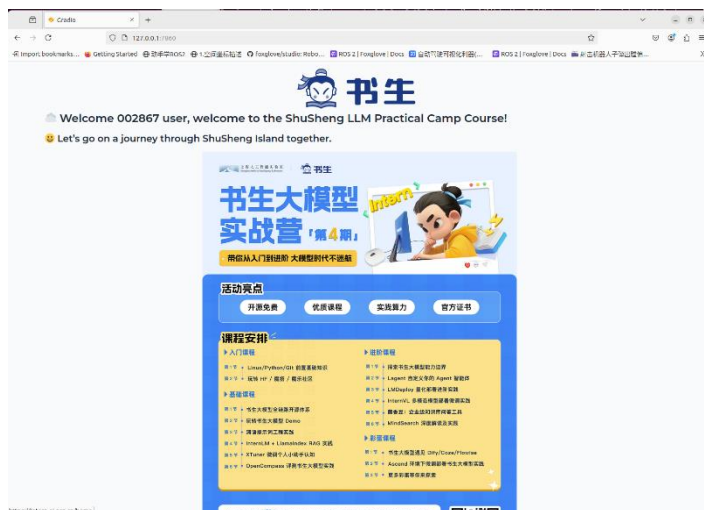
Gradio
127.0.0.1:7860
Import bookmarks... Getting Started 动手学ROS2 1.立项基础知识 foxglove/studio: Robo... ROS 2 | Foxglove | Docs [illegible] ROS 2 | Foxglove | Docs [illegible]

书生

Welcome 002867 user, welcome to the ShuSheng LLM Practical Camp Course!

Let's go on a journey through ShuSheng Island together.

书生

书生大模型实战营「第4期」

InternLM

带你从入门到进阶 大模型时代不迷航

活动亮点

开源免费 优质课程 实践算力 官方证书

课程安排

入门關卡
第1关 Linux/Python/Git 前置基础知识
第2关 玩转 HF / 魔搭 / 魔乐社区

基础關卡
第1关 书生大模型全链路开源体系
第2关 玩转书生大模型 Demo
第3关 浦语提示词工程实践
第4关 InternLM + LlamaIndex RAG 实践
第5关 XTuner 微调个人小助手认知
第6关 OpenCompass 评测书生大模型实践

进阶關卡
第1关 探索书生大模型能力边界
第2关 Lagent 自定义你的 Agent 智能体
第3关 LMDeploy 量化部署进阶实践
第4关 InternVL 多模态模型部署微调实践
第5关 茴香豆：企业级知识库问答工具
第6关 MindSearch 深度解析实践

彩蛋關卡
第1关 书生大模型遇见 Dify/Coze/Flowise
第2关 Ascend 环境下微调部署书生大模型实践
第3关 更多彩蛋等你来探索